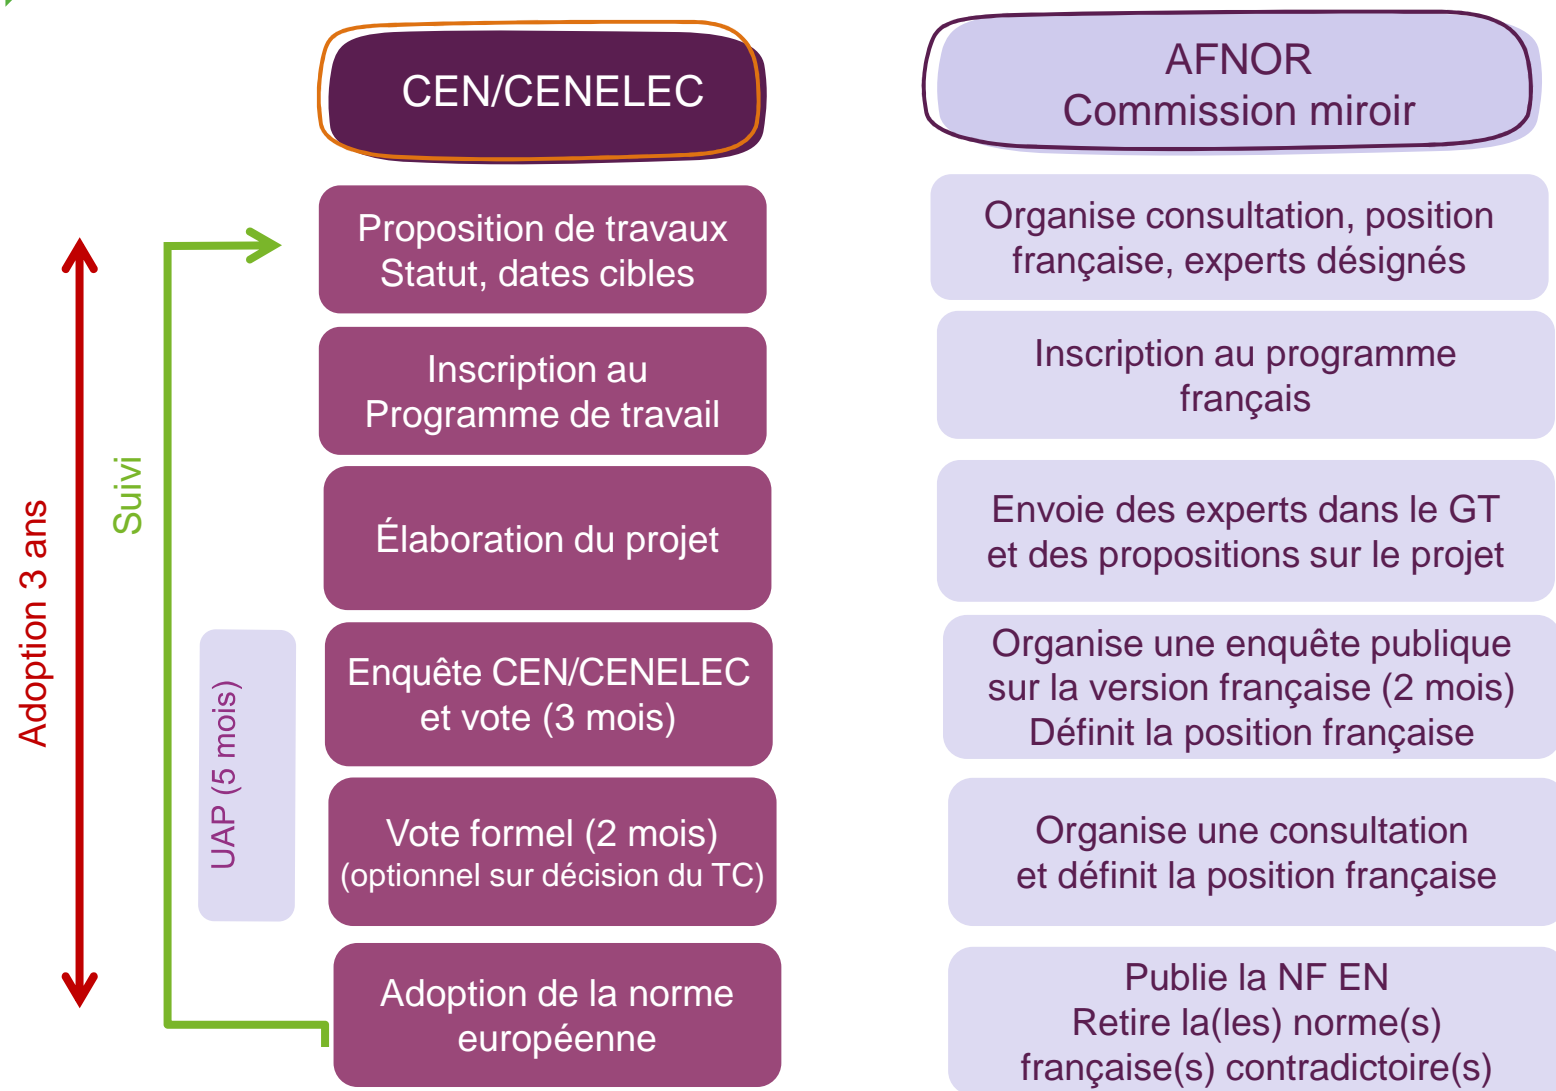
CEN/CENELEC

AFNOR
Commission miroir

Adoption 3 ans

Suivi

UAP (5 mois)

Proposition de travaux
Statut, dates cibles

Inscription au
Programme de travail

Élaboration du projet

Enquête CEN/CENELEC
et vote (3 mois)

Vote formel (2 mois)
(optionnel sur décision du TC)

Adoption de la norme
européenne

Organise consultation, position
française, experts désignés

Inscription au programme
français

Envoie des experts dans le GT
et des propositions sur le projet

Organise une enquête publique
sur la version française (2 mois)
Définit la position française

Organise une consultation
et définit la position française

Publie la NF EN
Retire la(les) norme(s)
française(s) contradictoire(s)